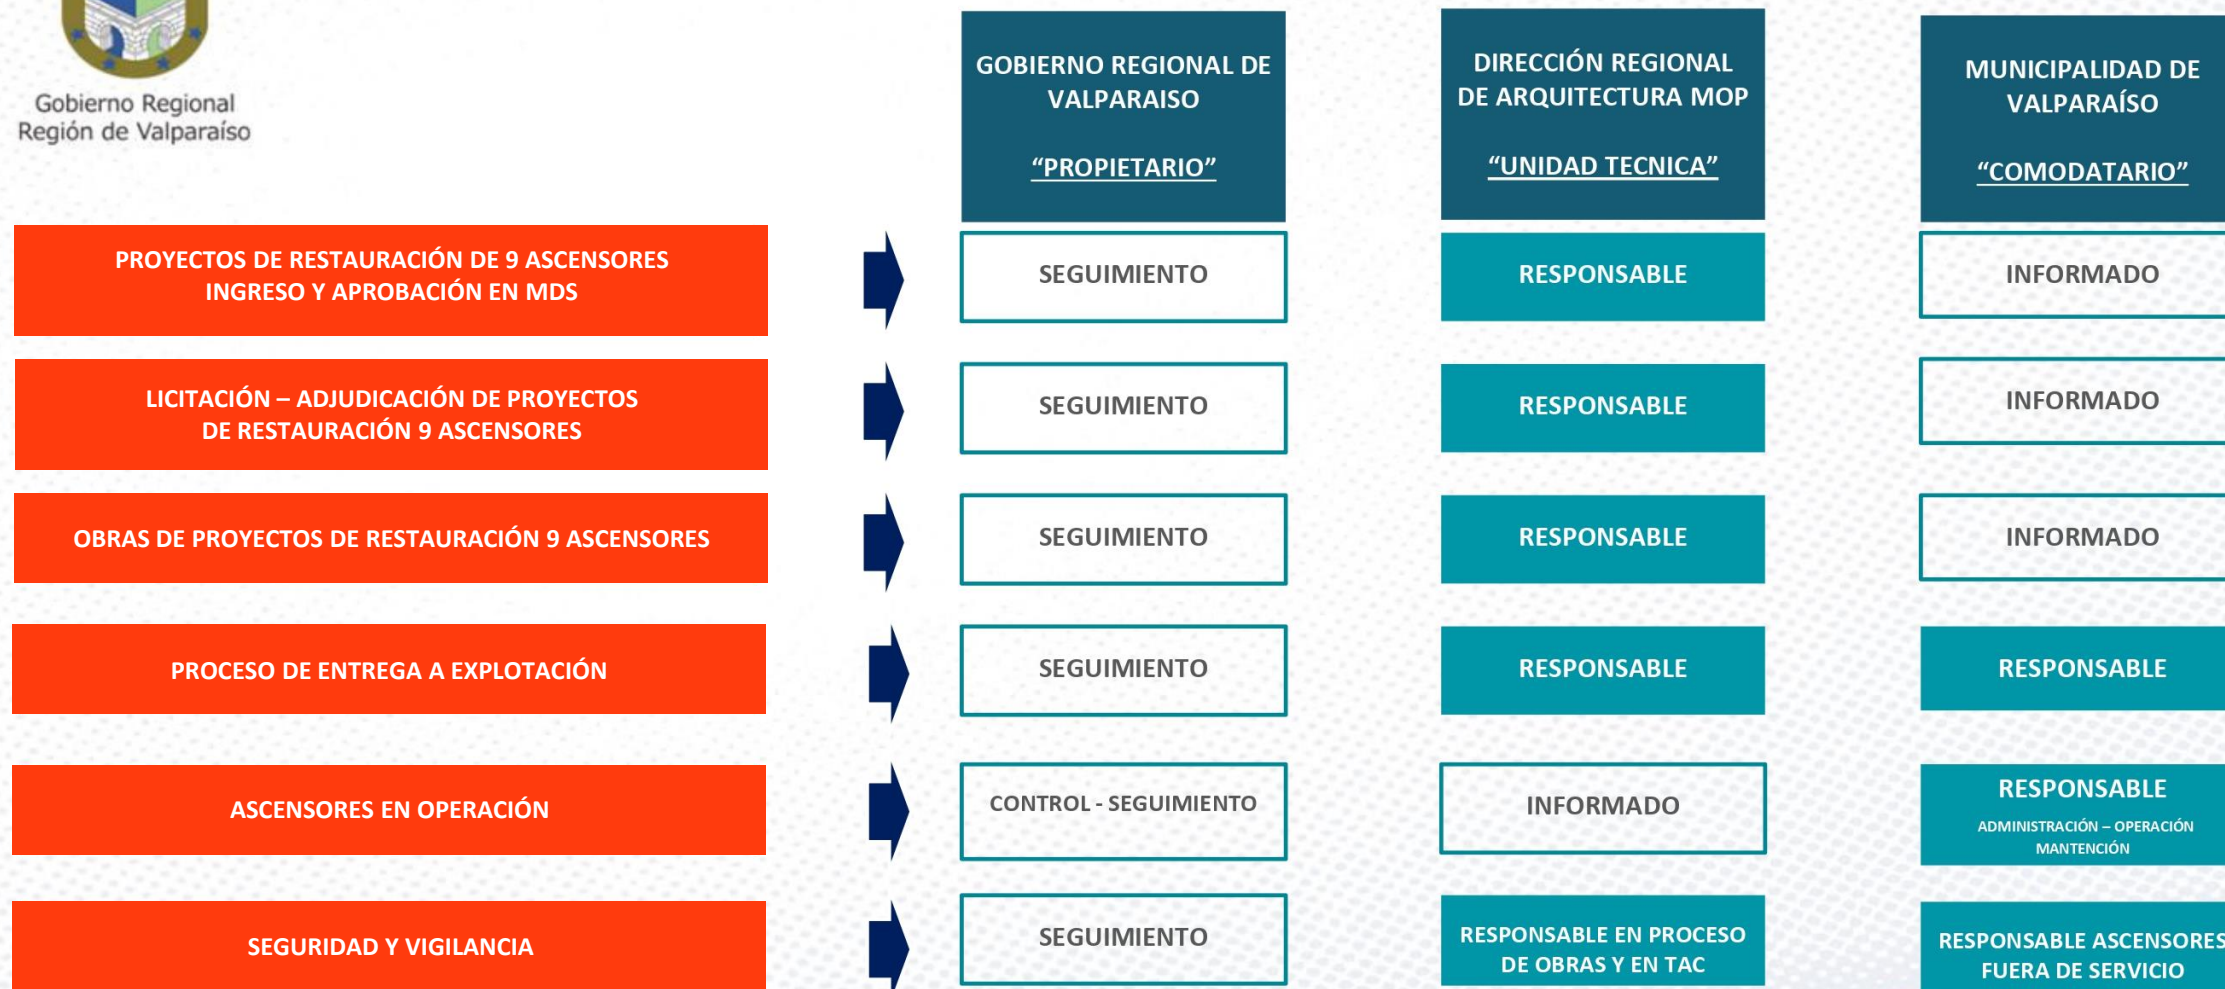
Gobierno Regional
Región de Valparaíso

| | GOBIERNO REGIONAL DE VALPARAISO "PROPIETARIO" | DIRECCIÓN REGIONAL DE ARQUITECTURA MOP "UNIDAD TECNICA" | MUNICIPALIDAD DE VALPARAÍSO "COMODATARIO" |
|---|---|---|---|
| PROYECTOS DE RESTAURACIÓN DE 9 ASCENSORES INGRESO Y APROBACIÓN EN MDS | SEGUIMIENTO | RESPONSABLE | INFORMADO |
| LICITACIÓN – ADJUDICACIÓN DE PROYECTOS DE RESTAURACIÓN 9 ASCENSORES | SEGUIMIENTO | RESPONSABLE | INFORMADO |
| OBRAS DE PROYECTOS DE RESTAURACIÓN 9 ASCENSORES | SEGUIMIENTO | RESPONSABLE | INFORMADO |
| PROCESO DE ENTREGA A EXPLOTACIÓN | SEGUIMIENTO | RESPONSABLE | RESPONSABLE |
| ASCENSORES EN OPERACIÓN | CONTROL - SEGUIMIENTO | INFORMADO | RESPONSABLE ADMINISTRACIÓN – OPERACIÓN MANTENCIÓN |
| SEGURIDAD Y VIGILANCIA | SEGUIMIENTO | RESPONSABLE EN PROCESO DE OBRAS Y EN TAC | RESPONSABLE ASCENSORES FUERA DE SERVICIO |